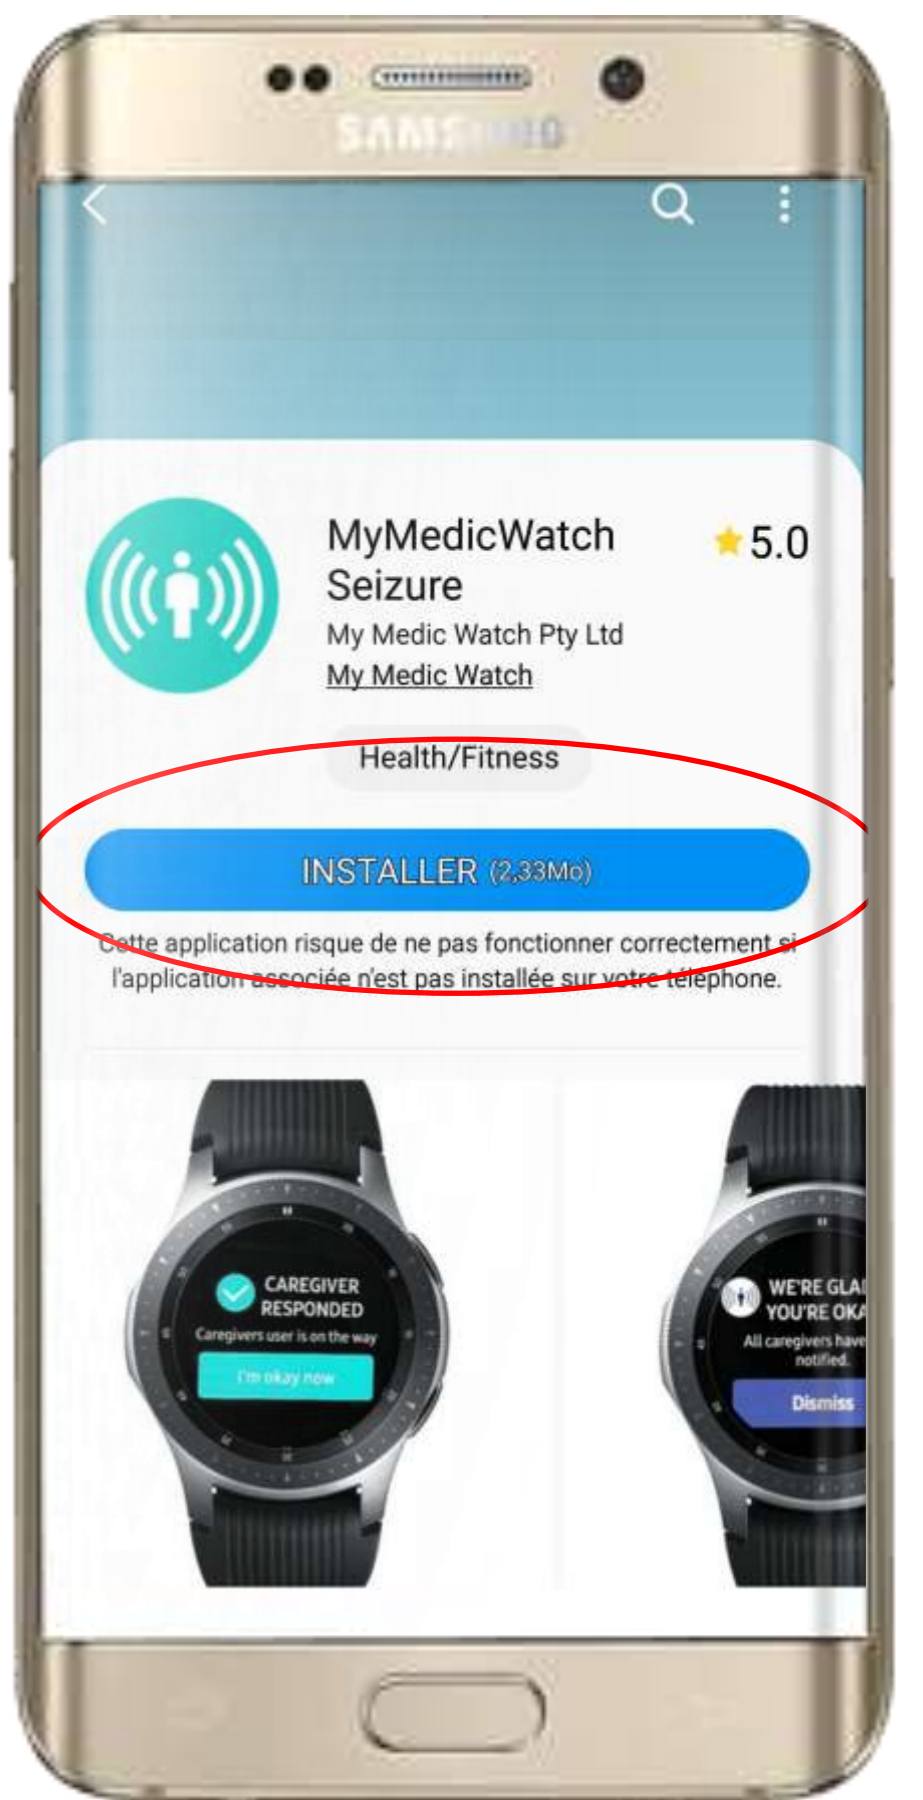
SAMSUNG

MyMedicWatch Seizure
5.0
My Medic Watch Pty Ltd
My Medic Watch

Health/Fitness

INSTALLER (2,33Mo)

Cette application risque de ne pas fonctionner correctement si l'application associée n'est pas installée sur votre téléphone.

CAREGIVER RESPONDED
Caregivers user is on the way
I'm okay now

WE'RE GLA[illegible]
YOU'RE OKA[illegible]
All caregivers have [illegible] notified.
Dismiss